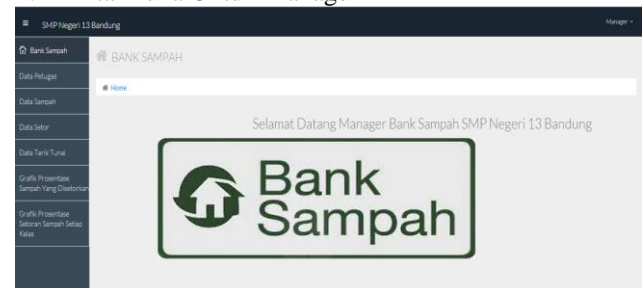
SMP Negeri 13 Bandung

Manager

Bank Sampah

Data Petugas

Data Sampah

Data Setor

Data Tarik Tunai

Grafik Prosentase Sampah Yang Disetorkan

Grafik Prosentase Setoran Sampah Setiap Kelas

BANK SAMPAH

Home

Selamat Datang Manager Bank Sampah SMP Negeri 13 Bandung

Bank Sampah